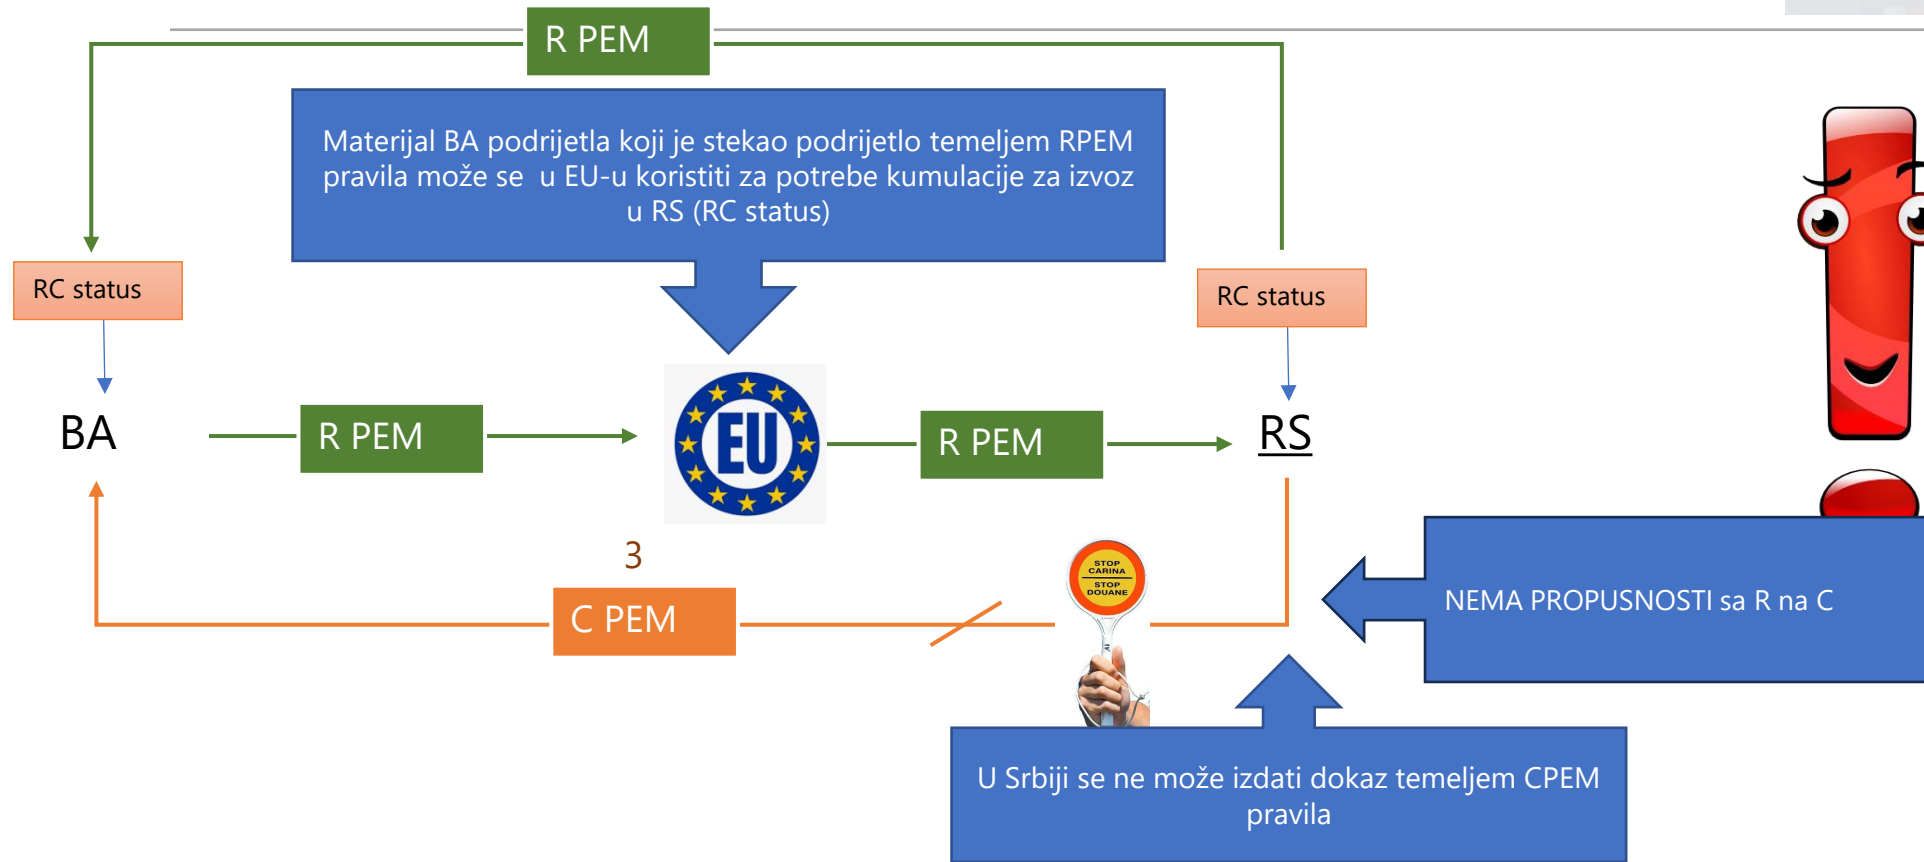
R PEM

Materijal BA podrijetla koji je stekao podrijetlo temeljem RPEM pravila može se u EU-u koristiti za potrebe kumulacije za izvoz u RS (RC status)

RC status

RC status

BA

R PEM

EU

R PEM

RS

3

C PEM

STOP CARINA STOP DOUANE

NEMA PROPUSNOSTI sa R na C

U Srbiji se ne može izdati dokaz temeljem CPEM pravila